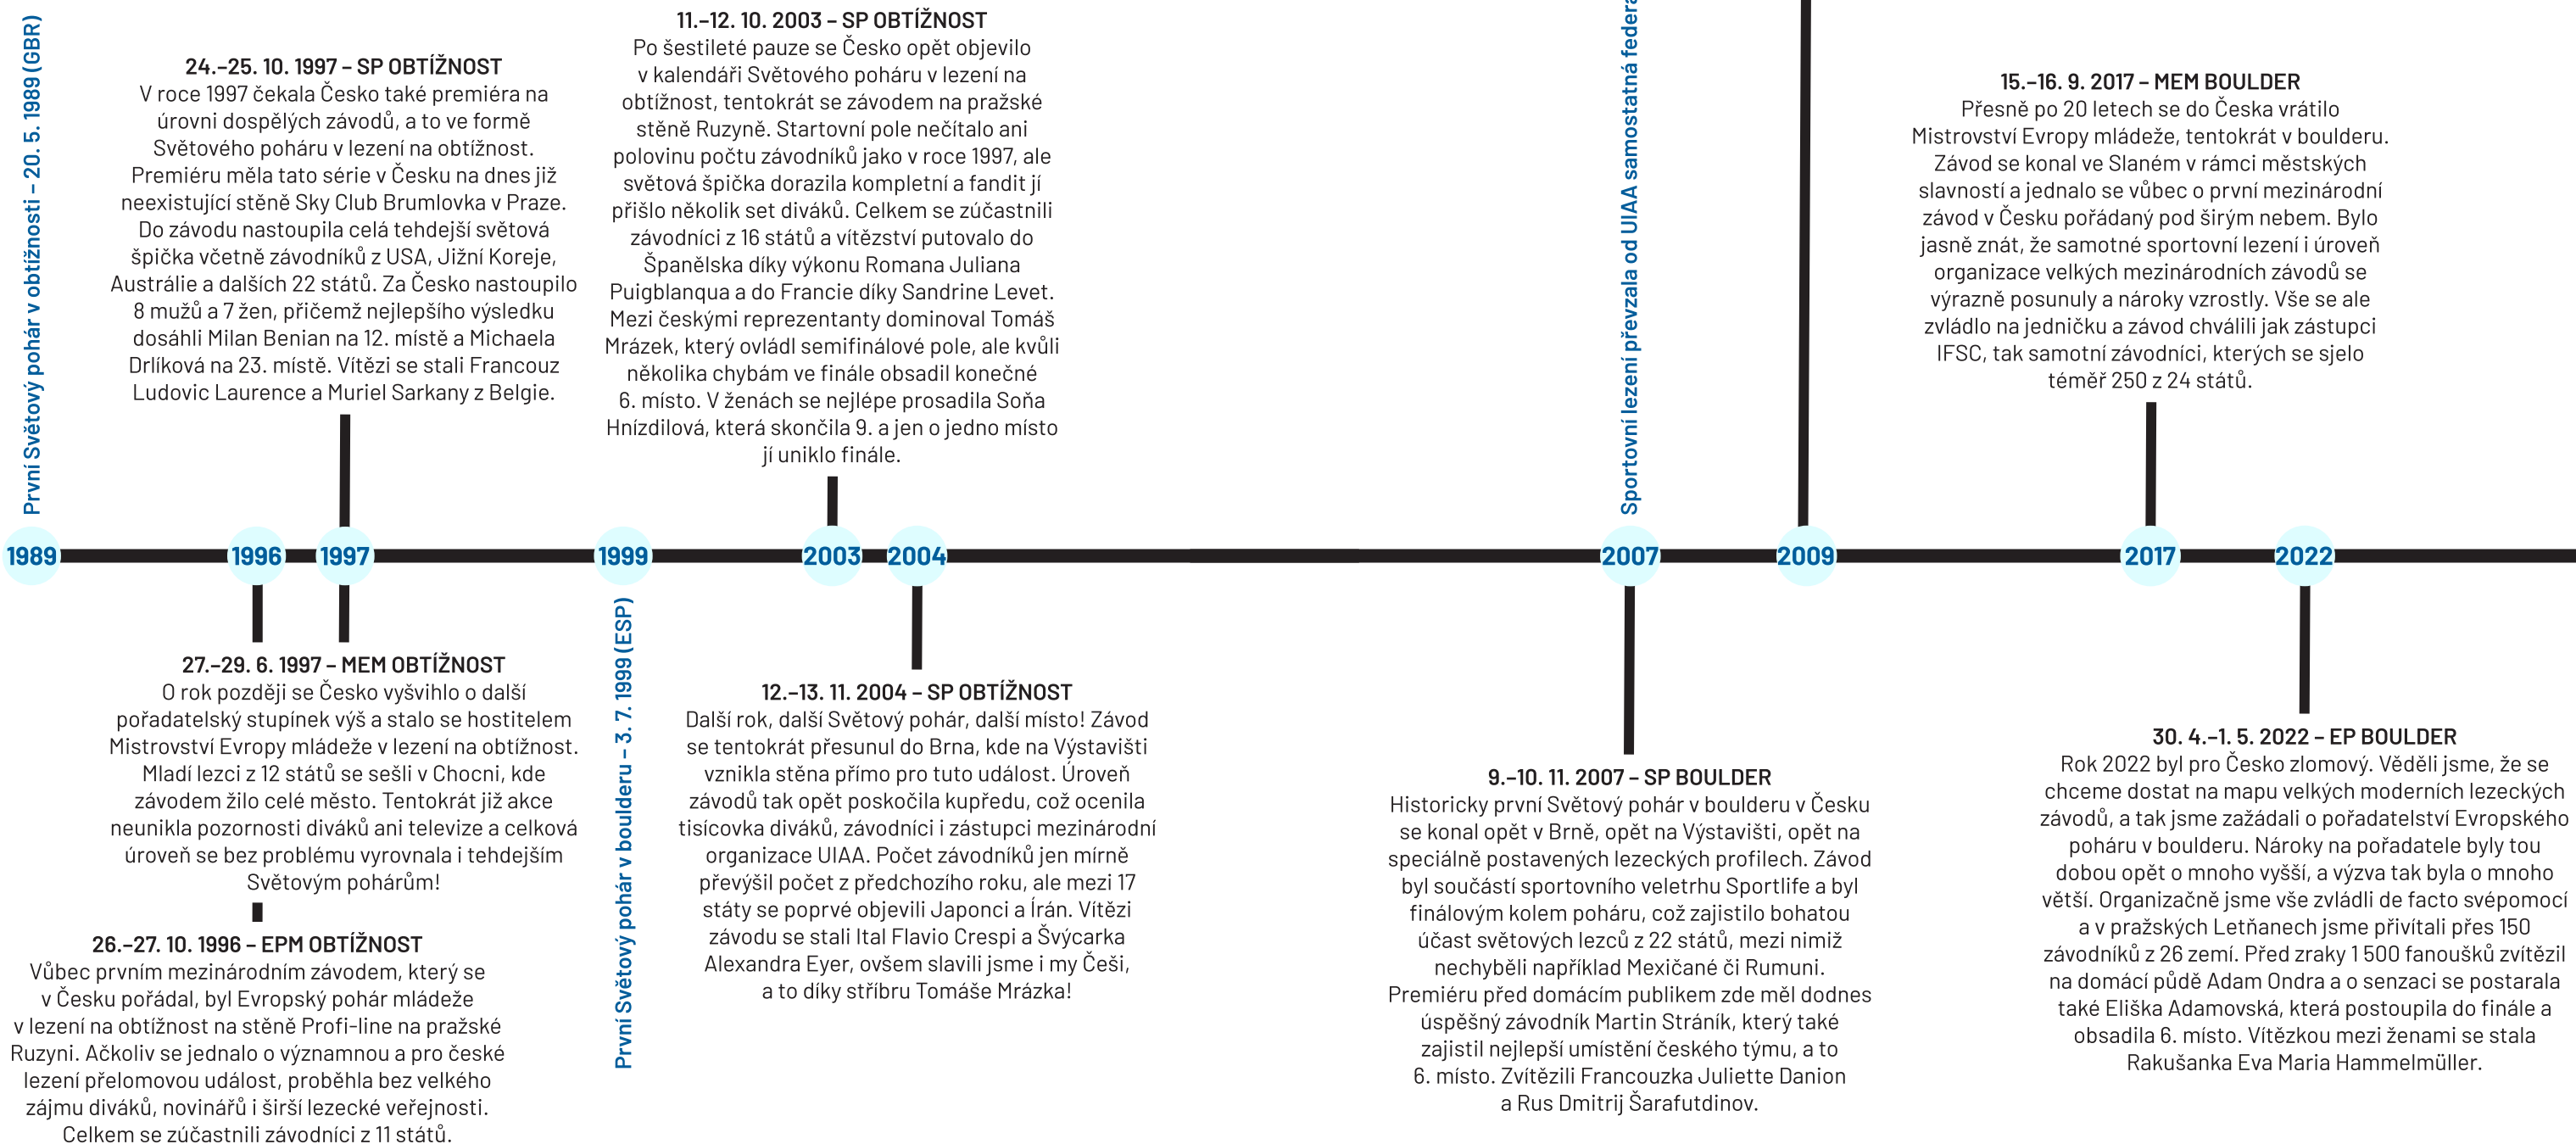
První Světový pohár v obtížnosti – 20. 5. 1989 (GBR)

24.–25. 10. 1997 – SP OBTÍŽNOST
V roce 1997 čekala Česko také premiéra na úrovni dospělých závodů, a to ve formě Světového poháru v lezení na obtížnost. Premiéru měla tato série v Česku na dnes již neexistující stěně Sky Club Brumlovka v Praze. Do závodu nastoupila celá tehdejší světová špička včetně závodníků z USA, Jižní Koreje, Austrálie a dalších 22 států. Za Česko nastoupilo 8 mužů a 7 žen, přičemž nejlepšího výsledku dosáhli Milan Benian na 12. místě a Michaela Drlíková na 23. místě. Vítězi se stali Francouz Ludovic Laurence a Muriel Sarkany z Belgie.

11.–12. 10. 2003 – SP OBTÍŽNOST
Po šestileté pauze se Česko opět objevilo v kalendáři Světového poháru v lezení na obtížnost, tentokrát se závodem na pražské stěně Ruzyně. Startovní pole nečítalo ani polovinu počtu závodníků jako v roce 1997, ale světová špička dorazila kompletní a fandit jí přišlo několik set diváků. Celkem se zúčastnili závodníci z 16 států a vítězství putovalo do Španělska díky výkonu Romana Juliana Puigblanqua a do Francie díky Sandrine Levet. Mezi českými reprezentanty dominoval Tomáš Mrázek, který ovládl semifinálové pole, ale kvůli několika chybám ve finále obsadil konečné 6. místo. V ženách se nejlépe prosadila Soňa Hnízdilová, která skončila 9. a jen o jedno místo jí uniklo finále.

Sportovní lezení převzala od UIAA samostatná federa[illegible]

15.–16. 9. 2017 – MEM BOULDER
Přesně po 20 letech se do Česka vrátilo Mistrovství Evropy mládeže, tentokrát v boulderu. Závod se konal ve Slaném v rámci městských slavností a jednalo se vůbec o první mezinárodní závod v Česku pořádaný pod širým nebem. Bylo jasně znát, že samotné sportovní lezení i úroveň organizace velkých mezinárodních závodů se výrazně posunuly a nároky vzrostly. Vše se ale zvládlo na jedničku a závod chválili jak zástupci IFSC, tak samotní závodníci, kterých se sjelo téměř 250 z 24 států.

1989 1996 1997 1999 2003 2004 2007 2009 2017 2022

27.–29. 6. 1997 – MEM OBTÍŽNOST
O rok později se Česko vyšvihlo o další pořadatelský stupínek výš a stalo se hostitelem Mistrovství Evropy mládeže v lezení na obtížnost. Mladí lezci z 12 států se sešli v Chocni, kde závodem žilo celé město. Tentokrát již akce neunikla pozornosti diváků ani televize a celková úroveň se bez problému vyrovnala i tehdejším Světovým pohárům!

26.–27. 10. 1996 – EPM OBTÍŽNOST
Vůbec prvním mezinárodním závodem, který se v Česku pořádal, byl Evropský pohár mládeže v lezení na obtížnost na stěně Profi-line na pražské Ruzyni. Ačkoliv se jednalo o významnou a pro české lezení přelomovou událost, proběhla bez velkého zájmu diváků, novinářů i širší lezecké veřejnosti. Celkem se zúčastnili závodníci z 11 států.

První Světový pohár v boulderu – 3. 7. 1999 (ESP)

12.–13. 11. 2004 – SP OBTÍŽNOST
Další rok, další Světový pohár, další místo! Závod se tentokrát přesunul do Brna, kde na Výstavišti vznikla stěna přímo pro tuto událost. Úroveň závodů tak opět poskočila kupředu, což ocenila tisícovka diváků, závodníci i zástupci mezinárodní organizace UIAA. Počet závodníků jen mírně převýšil počet z předchozího roku, ale mezi 17 státy se poprvé objevili Japonci a Írán. Vítězi závodu se stali Ital Flavio Crespi a Švýcarka Alexandra Eyer, ovšem slavili jsme i my Češi, a to díky stříbru Tomáše Mrázka!

9.–10. 11. 2007 – SP BOULDER
Historicky první Světový pohár v boulderu v Česku se konal opět v Brně, opět na Výstavišti, opět na speciálně postavených lezeckých profilech. Závod byl součástí sportovního veletrhu Sportlife a byl finálovým kolem poháru, což zajistilo bohatou účast světových lezců z 22 států, mezi nimiž nechyběli například Mexičané či Rumuni. Premiéru před domácím publikem zde měl dodnes úspěšný závodník Martin Stráník, který také zajistil nejlepší umístění českého týmu, a to 6. místo. Zvítězili Francouzka Juliette Danion a Rus Dmitrij Šarafutdinov.

30. 4.–1. 5. 2022 – EP BOULDER
Rok 2022 byl pro Česko zlomový. Věděli jsme, že se chceme dostat na mapu velkých moderních lezeckých závodů, a tak jsme zažádali o pořadatelství Evropského poháru v boulderu. Nároky na pořadatele byly tou dobou opět o mnoho vyšší, a výzva tak byla o mnoho větší. Organizačně jsme vše zvládli de facto svépomocí a v pražských Letňanech jsme přivítali přes 150 závodníků z 26 zemí. Před zraky 1 500 fanoušků zvítězil na domácí půdě Adam Ondra a o senzaci se postarala také Eliška Adamovská, která postoupila do finále a obsadila 6. místo. Vítězkou mezi ženami se stala Rakušanka Eva Maria Hammelmüller.